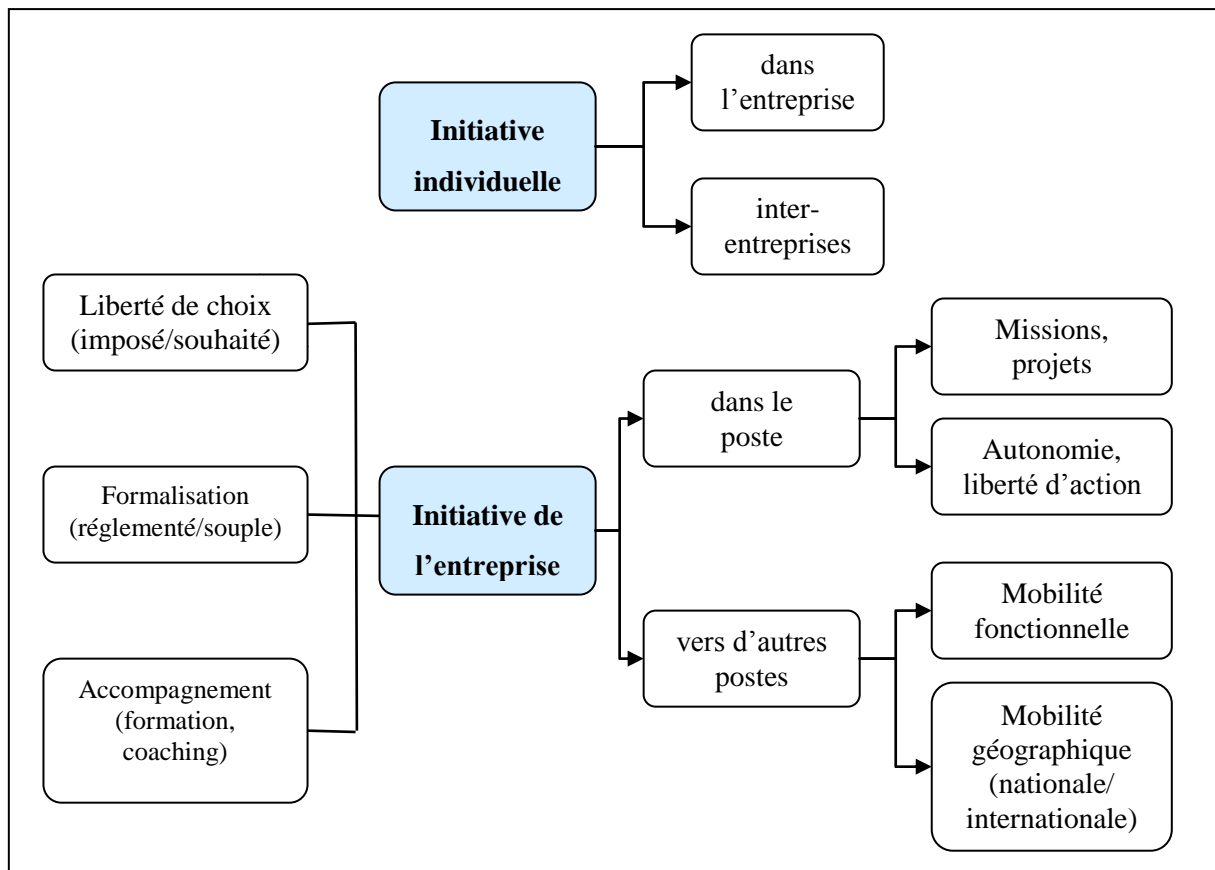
Initiative individuelle

dans l'entreprise

inter-entreprises

Liberté de choix (imposé/souhaité)

Formalisation (réglementé/souple)

Accompagnement (formation, coaching)

Initiative de l'entreprise

dans le poste

Missions, projets

Autonomie, liberté d'action

vers d'autres postes

Mobilité fonctionnelle

Mobilité géographique (nationale/ internationale)